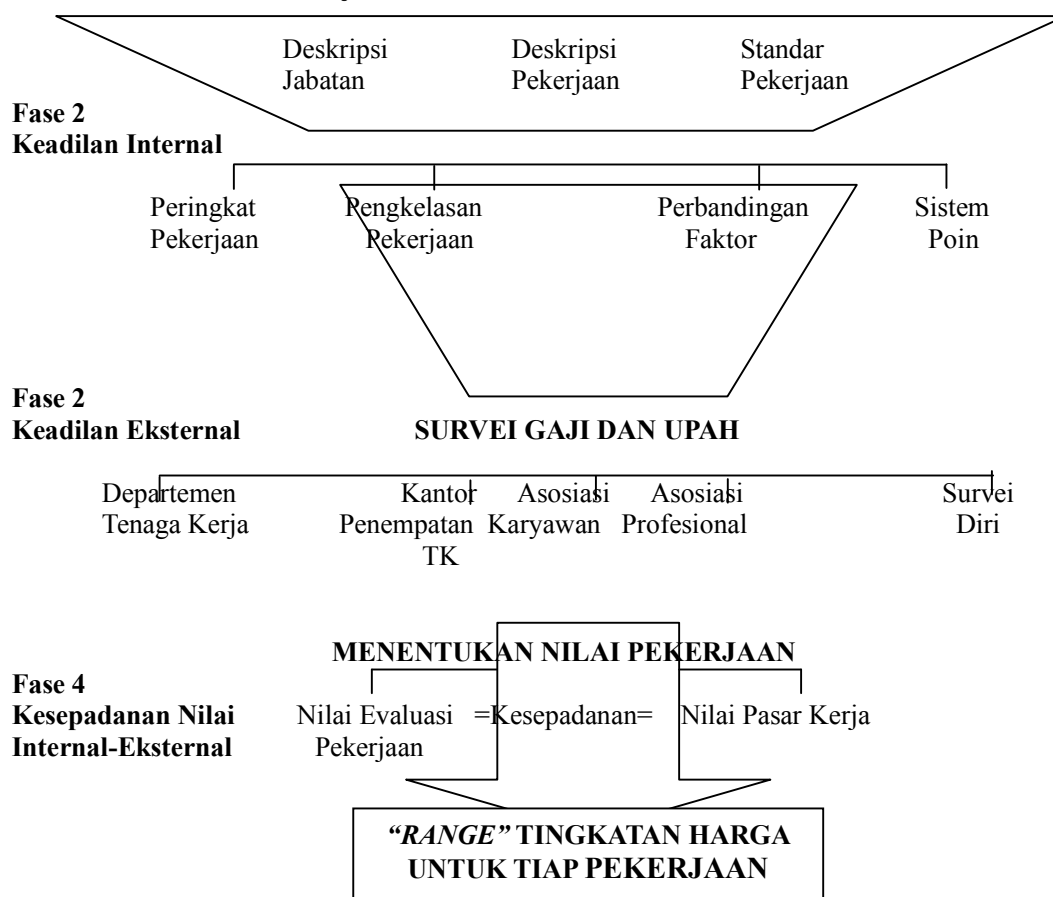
Deskripsi Jabatan

Deskripsi Pekerjaan

Standar Pekerjaan

**Fase 2**
**Keadilan Internal**

Peringkat Pekerjaan

Pengkelasan Pekerjaan

Perbandingan Faktor

Sistem Poin

**Fase 2**
**Keadilan Eksternal**

**SURVEI GAJI DAN UPAH**

Departemen Tenaga Kerja

Kantor Penempatan TK

Asosiasi Karyawan

Asosiasi Profesional

Survei Diri

**MENENTUKAN NILAI PEKERJAAN**

**Fase 4**
**Kesepadanan Nilai Internal-Eksternal**

Nilai Evaluasi Pekerjaan =Kesepadanan= Nilai Pasar Kerja

***"RANGE"* TINGKATAN HARGA UNTUK TIAP PEKERJAAN**